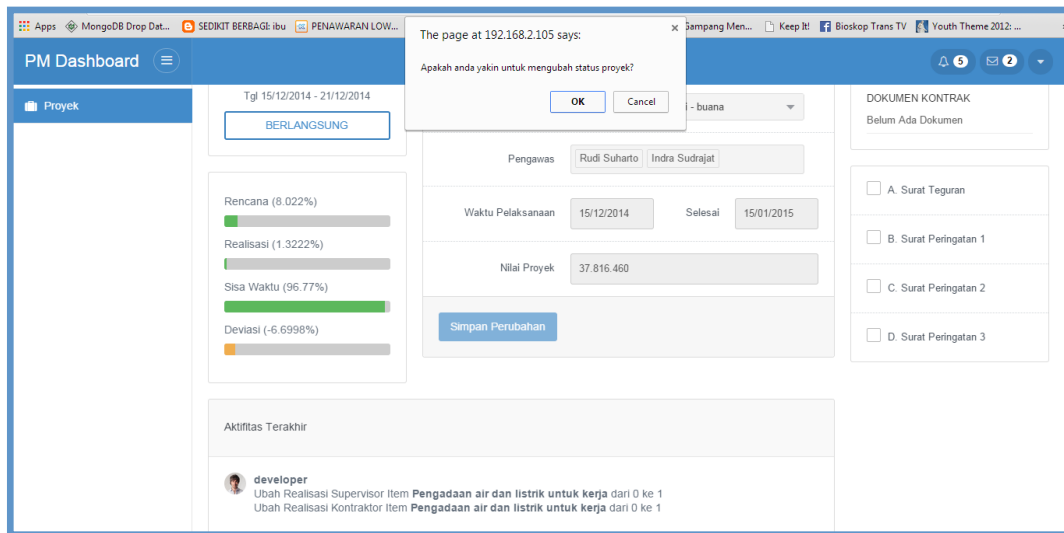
Apps MongoDB Drop Dat... SEDIKIT BERBAGI: ibu PENAWARAN LOW... Gampang Men... Keep It! Bioskop Trans TV Youth Theme 2012: ...

PM Dashboard

5 2

Proyek

Tgl 15/12/2014 - 21/12/2014

BERLANGSUNG

Rencana (8.022%)

Realisasi (1.3222%)

Sisa Waktu (96.77%)

Deviasi (-6.6998%)

The page at 192.168.2.105 says:

Apakah anda yakin untuk mengubah status proyek?

OK Cancel

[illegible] - buana

Pengawas Rudi Suharto Indra Sudrajat

Waktu Pelaksanaan 15/12/2014 Selesai 15/01/2015

Nilai Proyek 37.816.460

Simpan Perubahan

DOKUMEN KONTRAK

Belum Ada Dokumen

A. Surat Teguran

B. Surat Peringatan 1

C. Surat Peringatan 2

D. Surat Peringatan 3

Aktifitas Terakhir

developer
Ubah Realisasi Supervisor Item **Pengadaan air dan listrik untuk kerja** dari 0 ke 1
Ubah Realisasi Kontraktor Item **Pengadaan air dan listrik untuk kerja** dari 0 ke 1